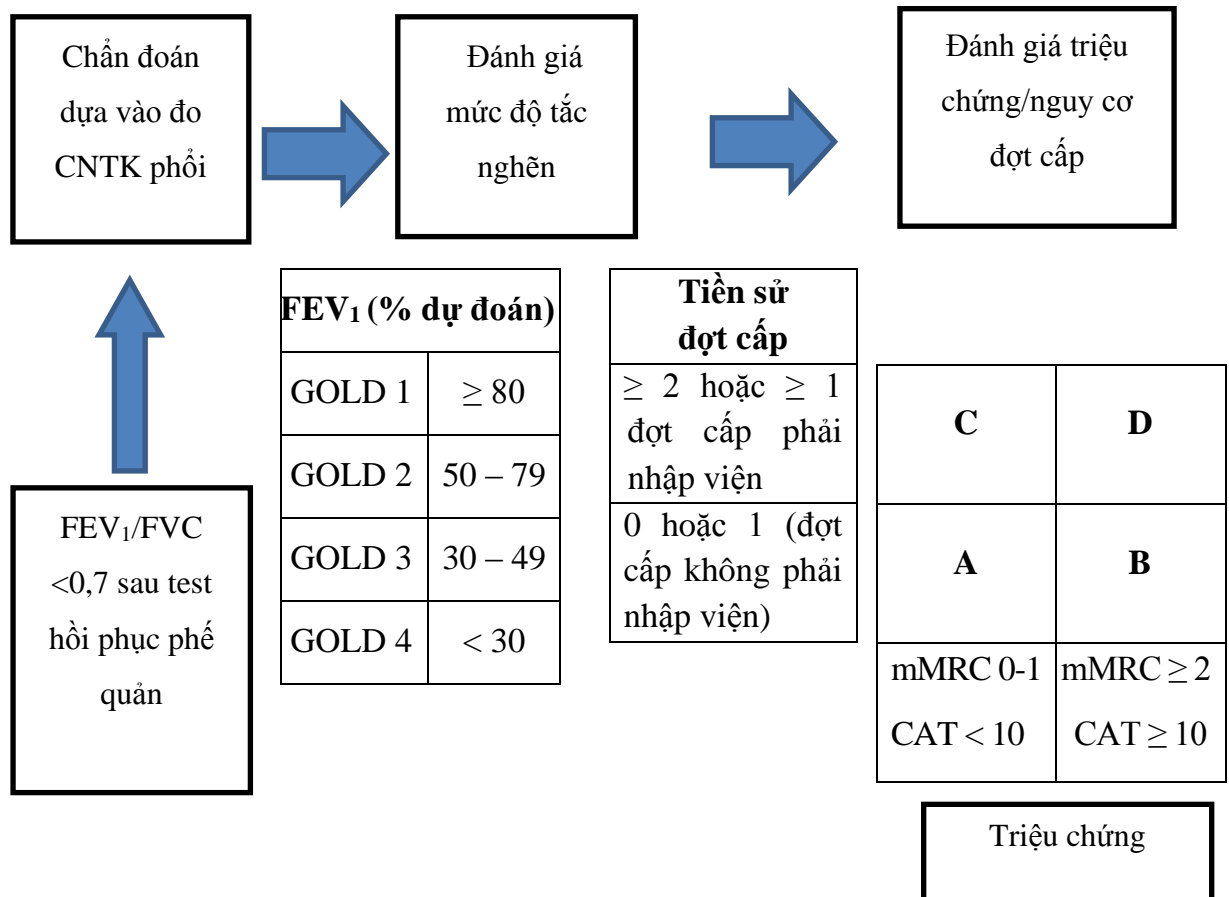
Chẩn đoán dựa vào đo CNTK phổi

Đánh giá mức độ tắc nghẽn

Đánh giá triệu chứng/nguy cơ đợt cấp

FEV$_1$/FVC <0,7 sau test hồi phục phế quản

| FEV$_1$ (% dự đoán) | |
|---|---|
| GOLD 1 | $\geq 80$ |
| GOLD 2 | $50 - 79$ |
| GOLD 3 | $30 - 49$ |
| GOLD 4 | $< 30$ |

| Tiền sử đợt cấp |
|---|
| $\geq$ 2 hoặc $\geq$ 1 đợt cấp phải nhập viện |
| 0 hoặc 1 (đợt cấp không phải nhập viện) |

| C | D |
|---|---|
| A | B |
| mMRC 0-1 CAT < 10 | mMRC $\geq 2$ CAT $\geq 10$ |

Triệu chứng